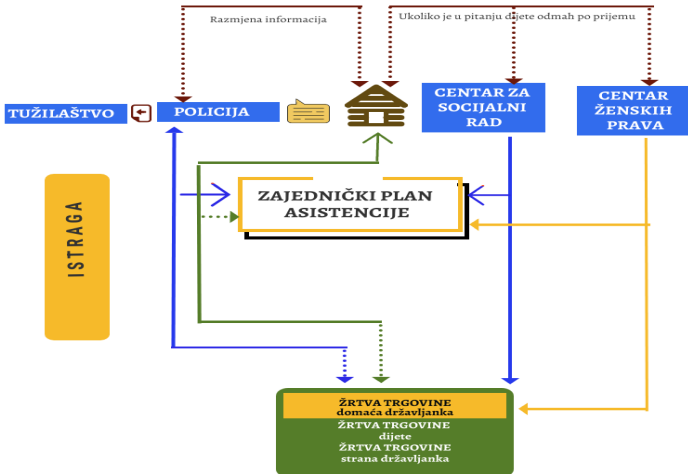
Razmjena informacija

Ukoliko je u pitanju dijete odmah po prijemu

TUŽILAŠTVO

POLICIJA

CENTAR ZA SOCIJALNI RAD

CENTAR ŽENSKIH PRAVA

ISTRAGA

ZAJEDNIČKI PLAN ASISTENCIJE

ŽRTVA TRGOVINE
domaća državljanka

ŽRTVA TRGOVINE
dijete

ŽRTVA TRGOVINE
strana državljanka